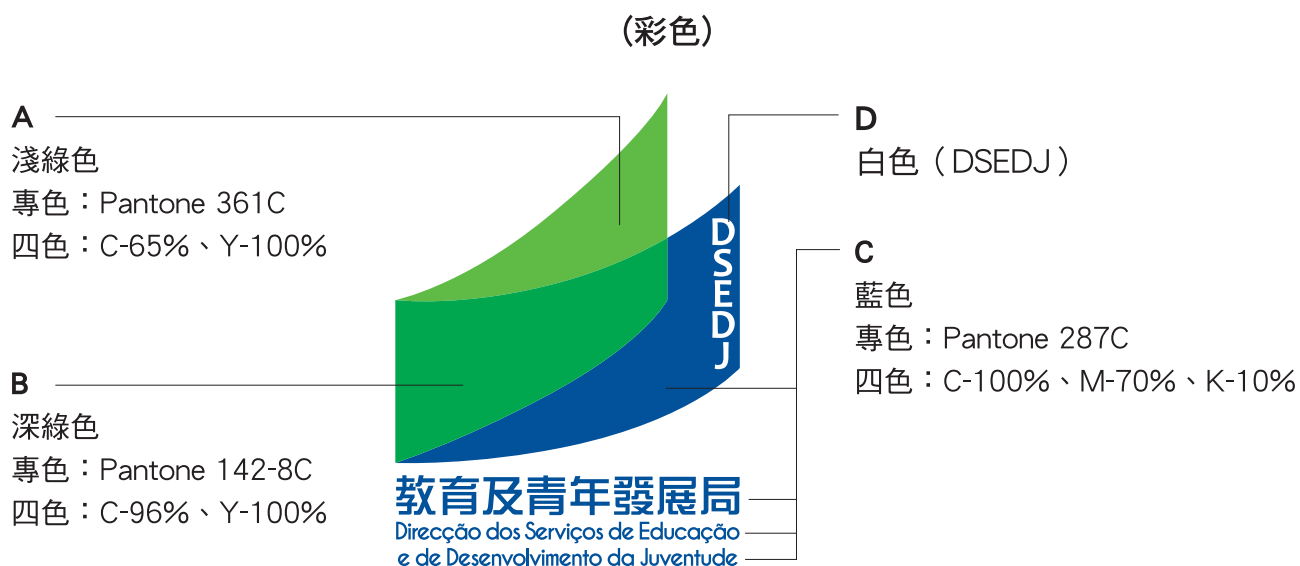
（彩色）

A
淺綠色
專色：Pantone 361C
四色：C-65%、Y-100%

B
深綠色
專色：Pantone 142-8C
四色：C-96%、Y-100%

D
白色（DSEDJ）

C
藍色
專色：Pantone 287C
四色：C-100%、M-70%、K-10%

DSEDJ

教育及青年發展局
Direcção dos Serviços de Educação e de Desenvolvimento da Juventude